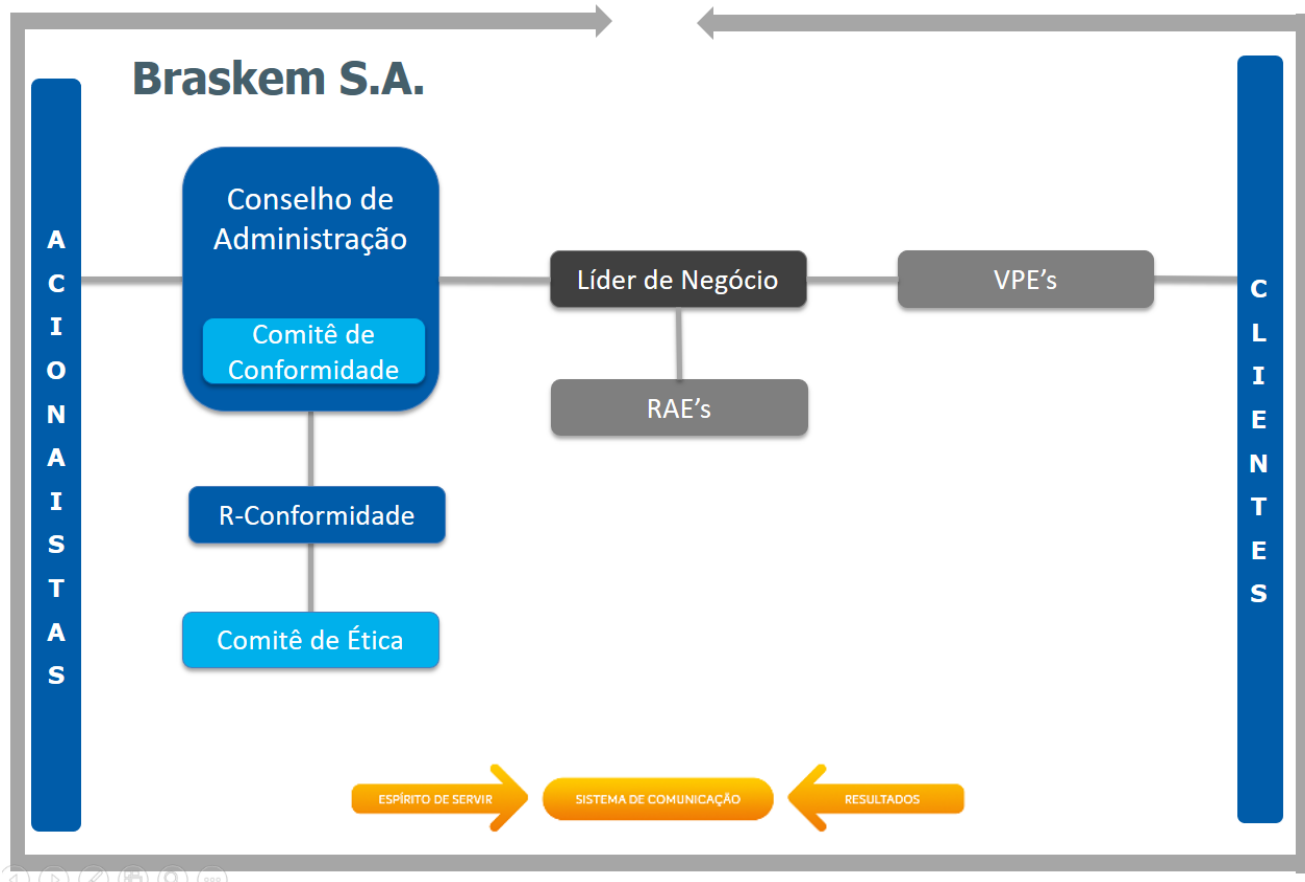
Braskem S.A.

ACIONAISTAS

Conselho de Administração

Comitê de Conformidade

Líder de Negócio

VPE's

CLIENTES

RAE's

R-Conformidade

Comitê de Ética

ESPÍRITO DE SERVIR

SISTEMA DE COMUNICAÇÃO

RESULTADOS